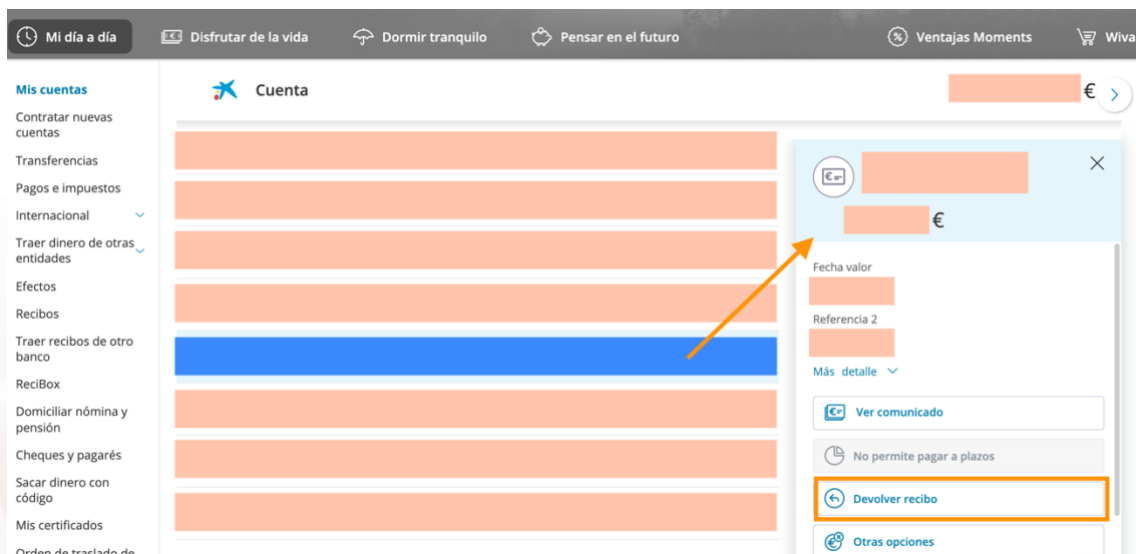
Mi día a día | Disfrutar de la vida | Dormir tranquilo | Pensar en el futuro | Ventajas Moments | Wiva

Mis cuentas
Contratar nuevas cuentas
Transferencias
Pagos e impuestos
Internacional
Traer dinero de otras entidades
Efectos
Recibos
Traer recibos de otro banco
ReciBox
Domiciliar nómina y pensión
Cheques y pagarés
Sacar dinero con código
Mis certificados
Orden de traslado de

Cuenta

€

€

Fecha valor

Referencia 2

Más detalle

Ver comunicado

No permite pagar a plazos

Devolver recibo

Otras opciones